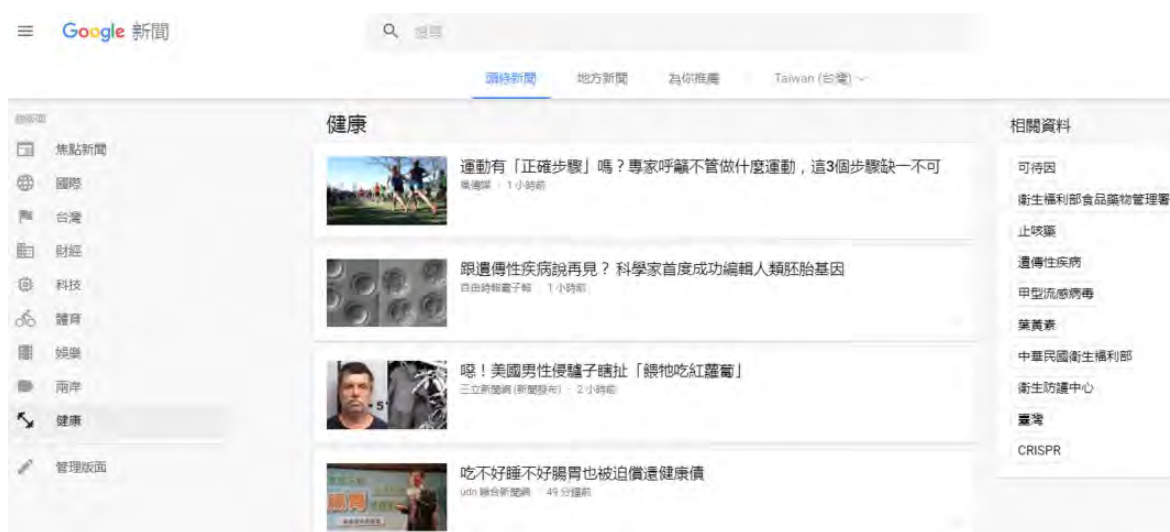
Google 新聞

搜尋

頭條新聞　地方新聞　為你推薦　Taiwan (台灣)

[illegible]

焦點新聞
國際
台灣
財經
科技
體育
娛樂
兩岸
健康
管理版面

健康

運動有「正確步驟」嗎？專家呼籲不管做什麼運動，這3個步驟缺一不可
風傳媒 · 1 小時前

跟遺傳性疾病說再見？科學家首度成功編輯人類胚胎基因
自由時報電子報 · 1 小時前

噁！美國男性侵驢子瞎扯「餵牠吃紅蘿蔔」
三立新聞網 (新聞發布) · 2 小時前

吃不好睡不好腸胃也被迫償還健康債
udn 聯合新聞網 · 49 分鐘前

相關資料
可待因
衛生福利部食品藥物管理署
止咳藥
遺傳性疾病
甲型流感病毒
葉黃素
中華民國衛生福利部
衛生防護中心
臺灣
CRISPR